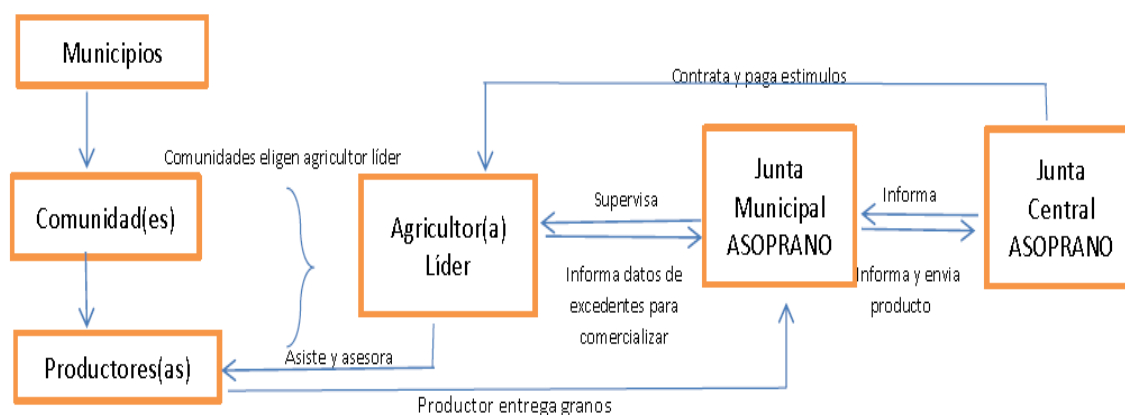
Municipios

Comunidad(es)

Productores(as)

Comunidades eligen agricultor líder

Contrata y paga estimulos

Agricultor(a) Líder

Supervisa

Junta Municipal ASOPRANO

Informa

Junta Central ASOPRANO

Informa datos de excedentes para comercializar

Informa y envia producto

Asiste y asesora

Productor entrega granos